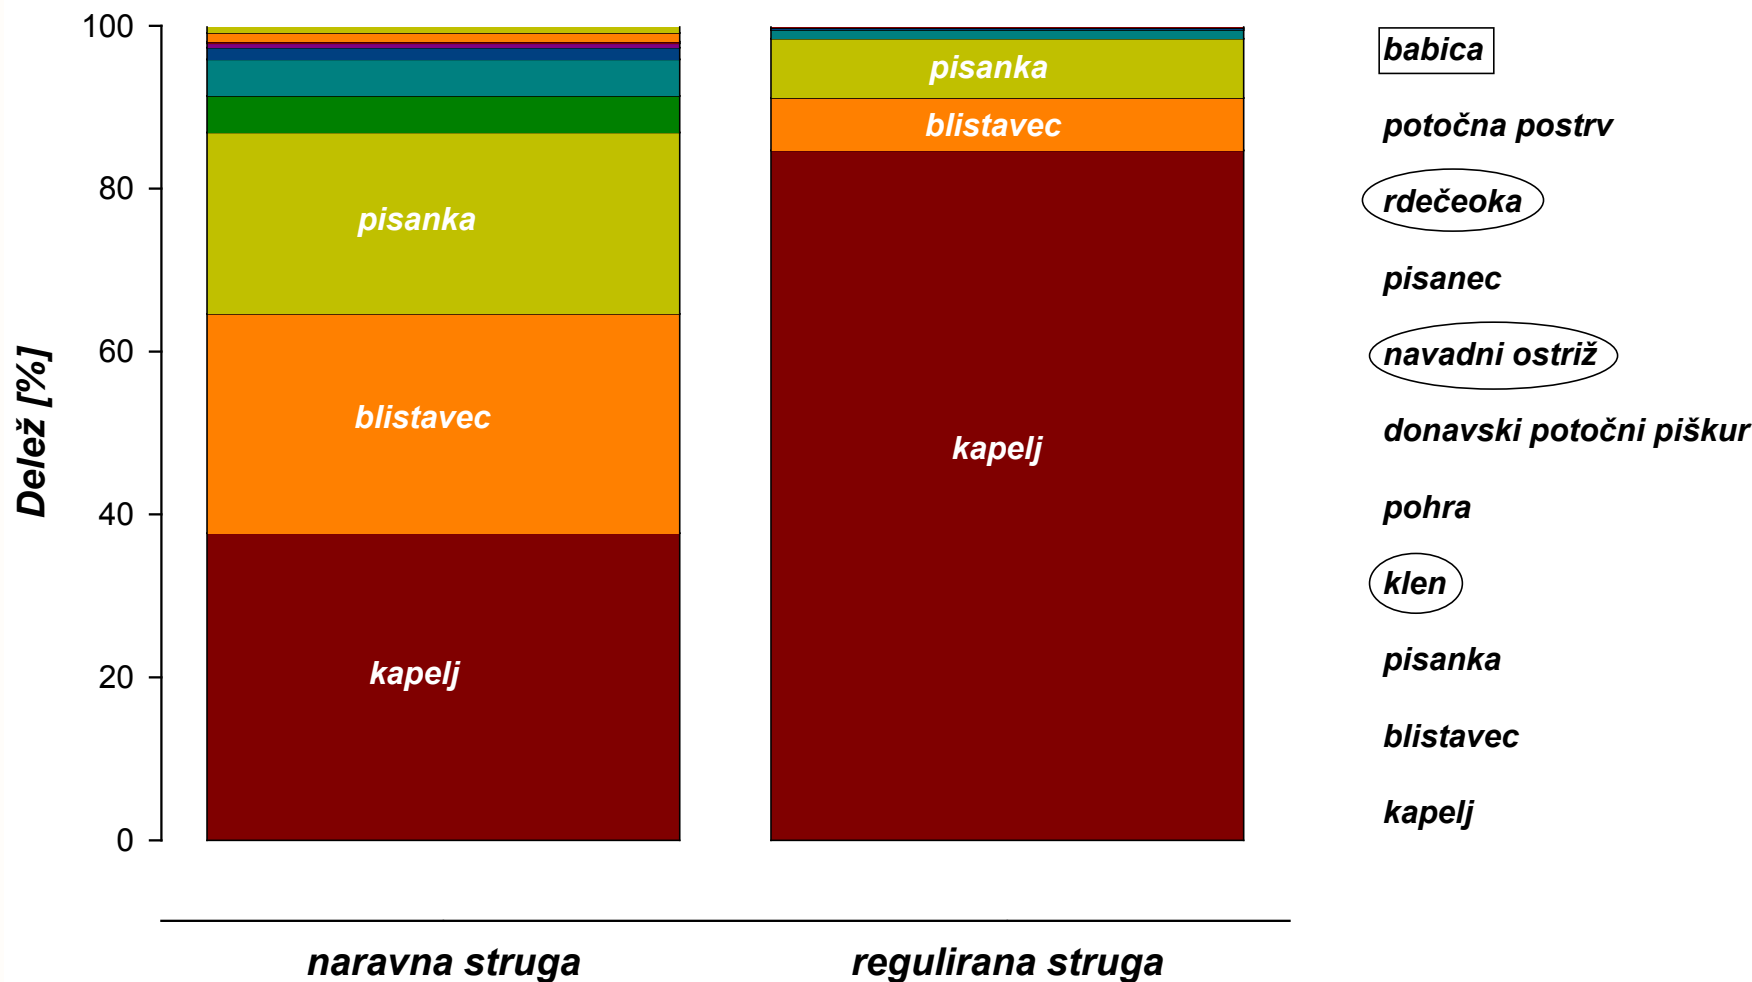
Delež [%]

100
80
60
40
20
0

pisanka
blistavec
kapelj

pisanka
blistavec
kapelj

naravna struga
regulirana struga

babica
potočna postrv
rdečeoka
pisanec
navadni ostriž
donavski potočni piškur
pohra
klen
pisanka
blistavec
kapelj